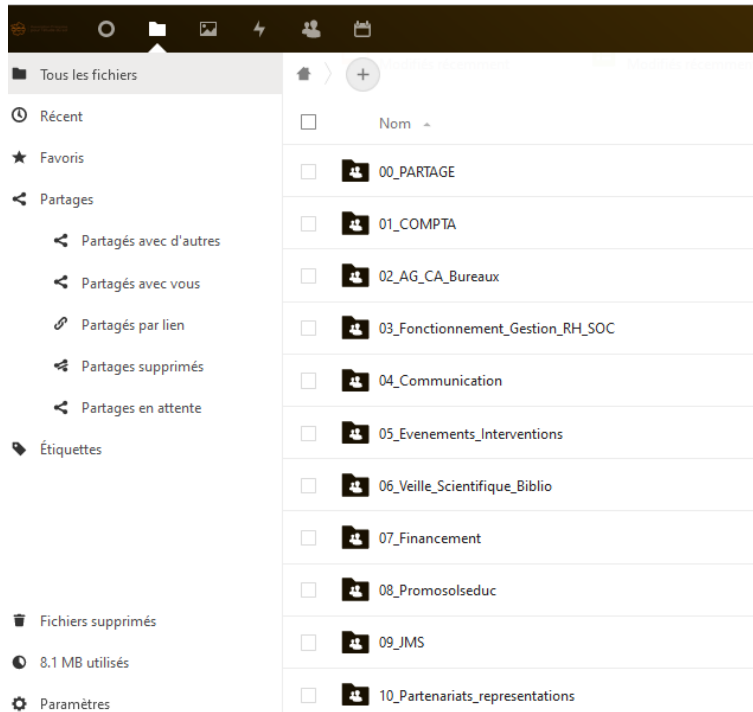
Tous les fichiers
Récent
Favoris
Partages
Partagés avec d'autres
Partagés avec vous
Partagés par lien
Partages supprimés
Partages en attente
Étiquettes
Fichiers supprimés
8.1 MB utilisés
Paramètres

+
Nom
00_PARTAGE
01_COMPTA
02_AG_CA_Bureaux
03_Fonctionnement_Gestion_RH_SOC
04_Communication
05_Evenements_Interventions
06_Veille_Scientifique_Biblio
07_Financement
08_Promosolseduc
09_JMS
10_Partenariats_representations